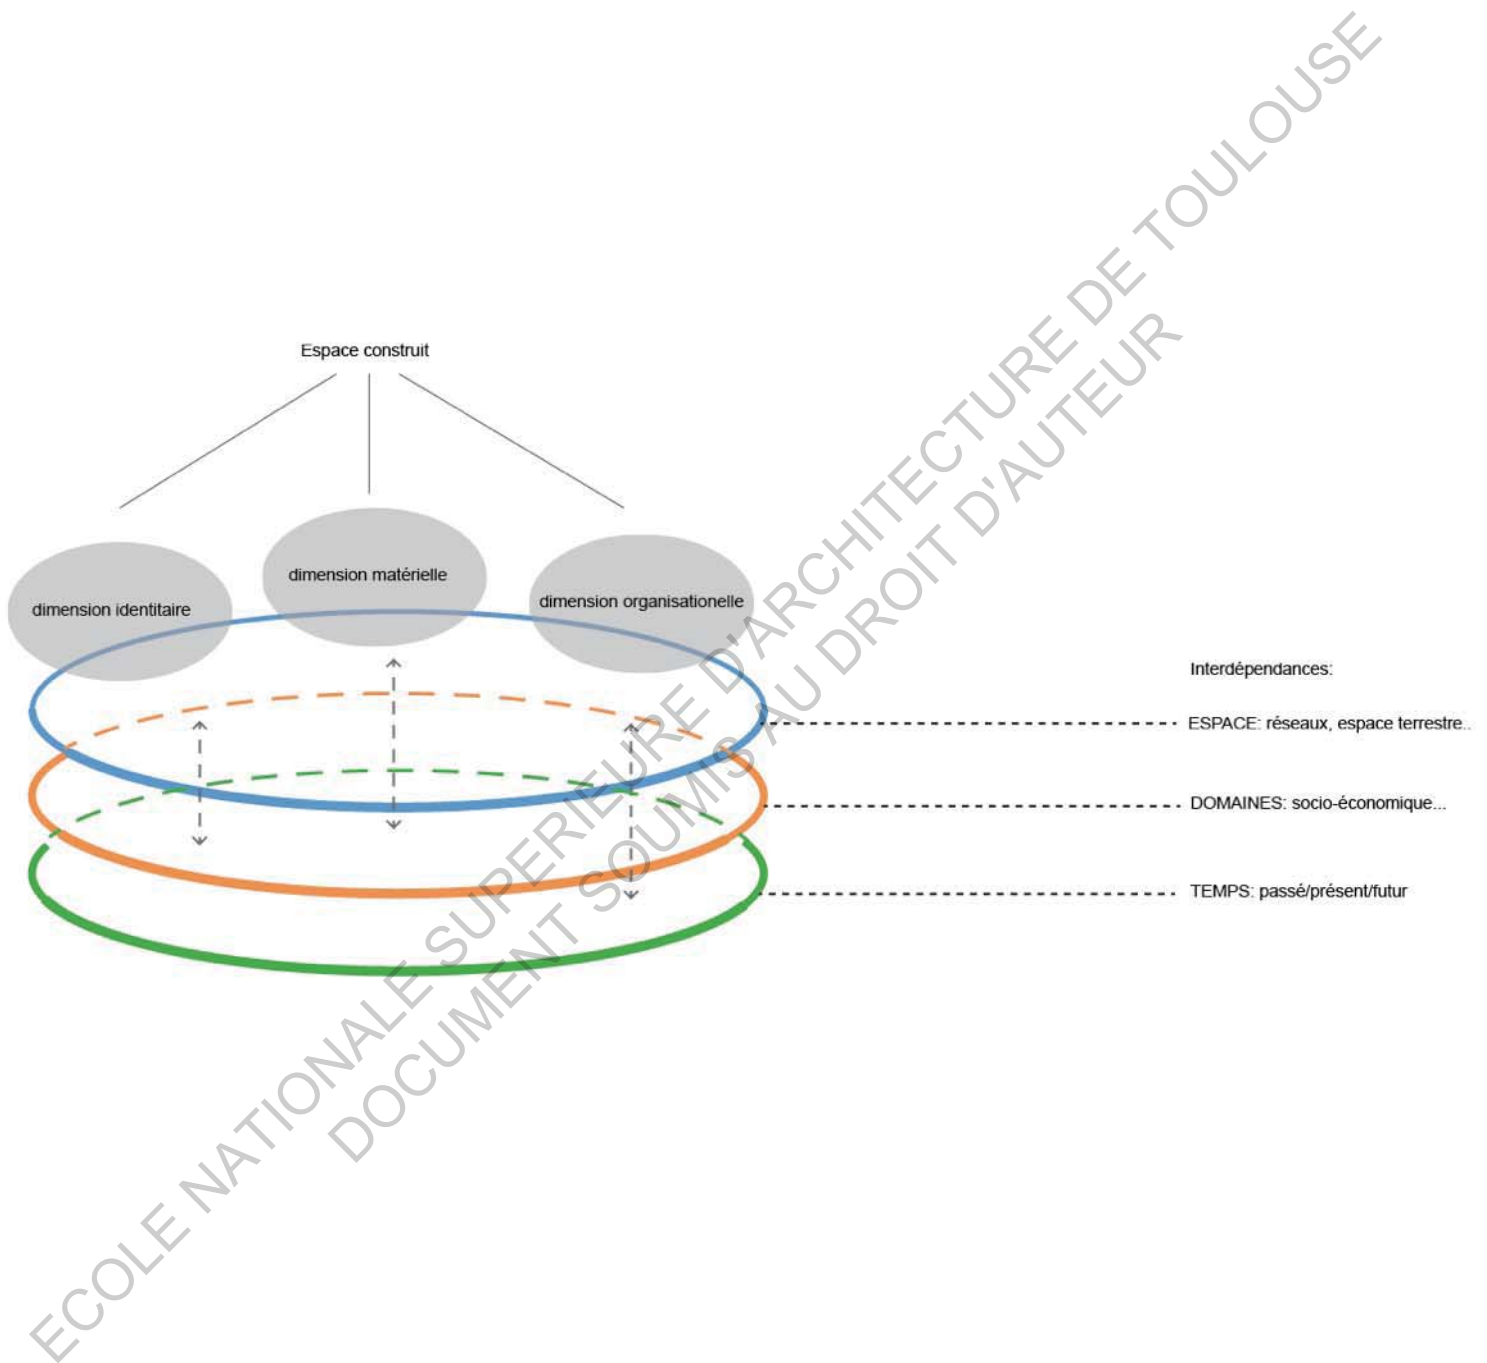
Espace construit

dimension identitaire

dimension matérielle

dimension organisationelle

Interdépendances:

ESPACE: réseaux, espace terrestre..

DOMAINES: socio-économique...

TEMPS: passé/présent/futur

ECOLE NATIONALE SUPERIEURE D'ARCHITECTURE DE TOULOUSE
DOCUMENT SOUMIS AU DROIT D'AUTEUR